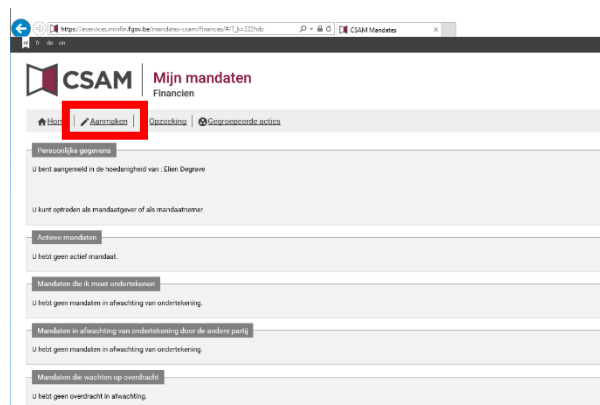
https://eservices.minfin.fgov.be/mandates-csam/financies/?_k=222hdz
CSAM Mandates
fr de en

CSAM Mijn mandaten
Financien

Home | Aanmaken | Opzoeking | Gegroepeerde acties

Persoonlijke gegevens
U bent aangemeld in de hoedanigheid van : Elien Degrave

U kunt optreden als mandaatgever of als mandaatnemer

Actieve mandaten
U hebt geen actief mandaat.

Mandaten die ik moet ondertekenen
U hebt geen mandaten in afwachting van ondertekening.

Mandaten in afwachting van ondertekening door de andere partij
U hebt geen mandaten in afwachting van ondertekening.

Mandaten die wachten op overdracht
U hebt geen overdracht in afwachting.